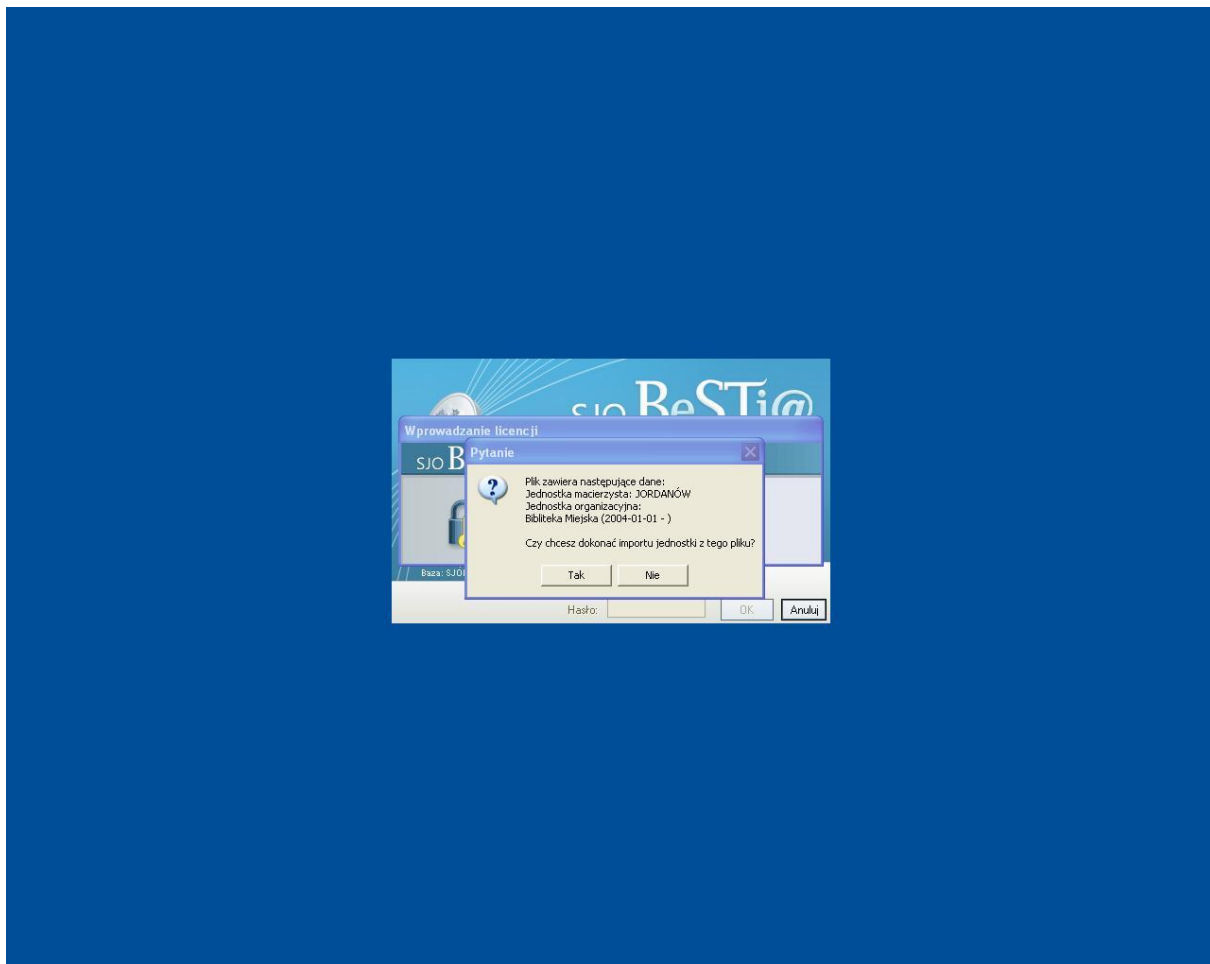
SJO BeSTi@

Wprowadzanie licencji

SJO B

Pytanie

Plik zawiera następujące dane:
Jednostka macierzysta: JORDANÓW
Jednostka organizacyjna:
Bibliteka Miejska (2004-01-01 - )

Czy chcesz dokonać importu jednostki z tego pliku?

Tak Nie

Baza: SJO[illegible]

Hasło: OK Anuluj